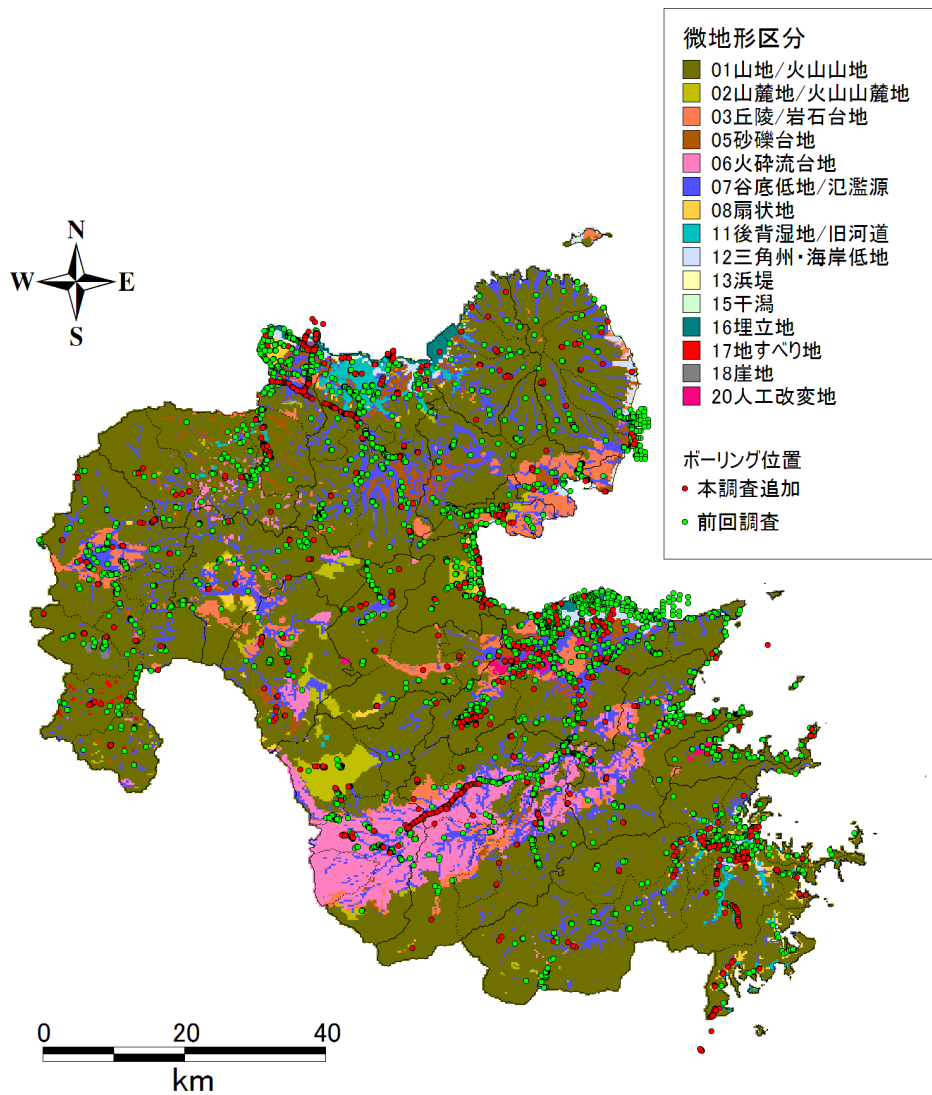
微地形区分
01山地/火山山地
02山麓地/火山山麓地
03丘陵/岩石台地
05砂礫台地
06火砕流台地
07谷底低地/氾濫源
08扇状地
11後背湿地/旧河道
12三角州・海岸低地
13浜堤
15干潟
16埋立地
17地すべり地
18崖地
20人工改変地

ボーリング位置
本調査追加
前回調査

N
W E
S

0 20 40
km